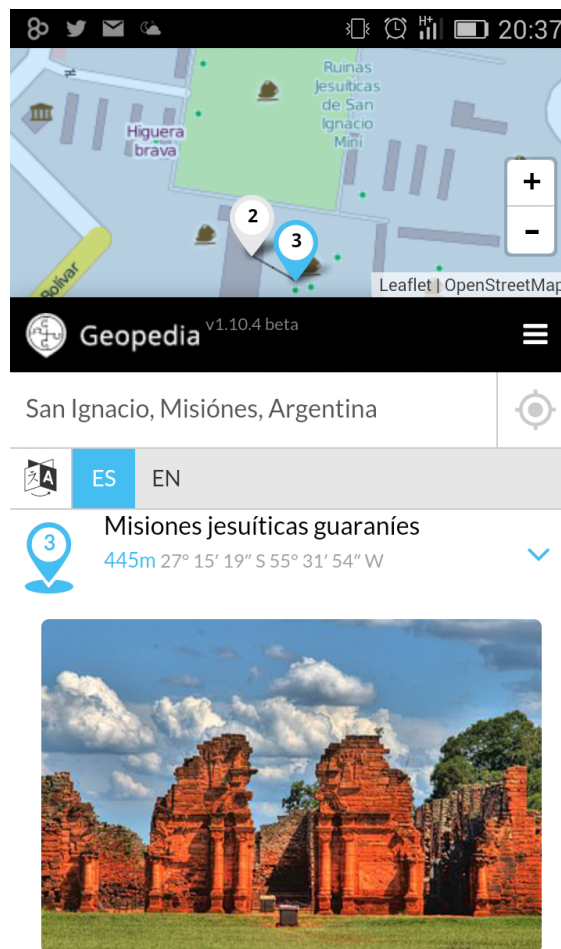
20:37

Ruinas Jesuíticas de San Ignacio Mini

Higuera brava

Bolivar

2

3

+

-

Leaflet | OpenStreetMap

Geopedia v1.10.4 beta

San Ignacio, Misiónes, Argentina

ES EN

3

Misiones jesuíticas guaraníes

445m 27° 15′ 19″ S 55° 31′ 54″ W